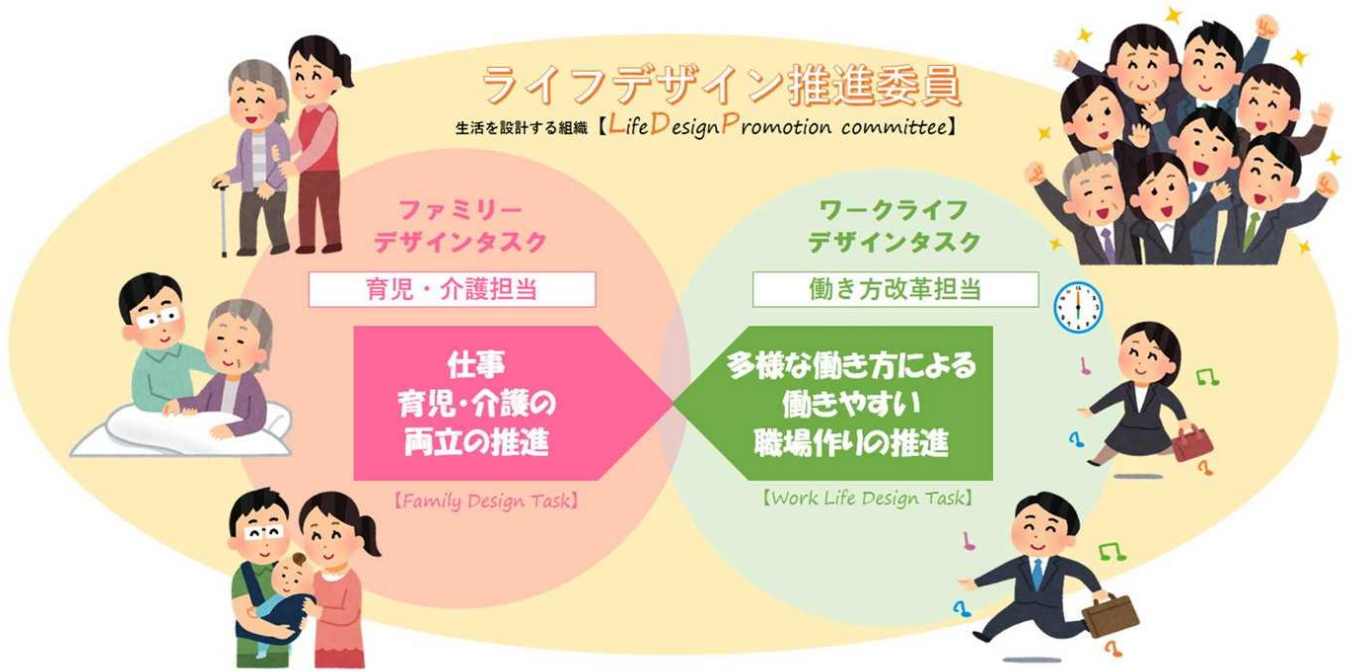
ライフデザイン推進委員

生活を設計する組織【LifeDesignPromotion committee】

ファミリー
デザインタスク

育児・介護担当

仕事
育児・介護の
両立の推進

【Family Design Task】

ワークライフ
デザインタスク

働き方改革担当

多様な働き方による
働きやすい
職場作りの推進

【Work Life Design Task】